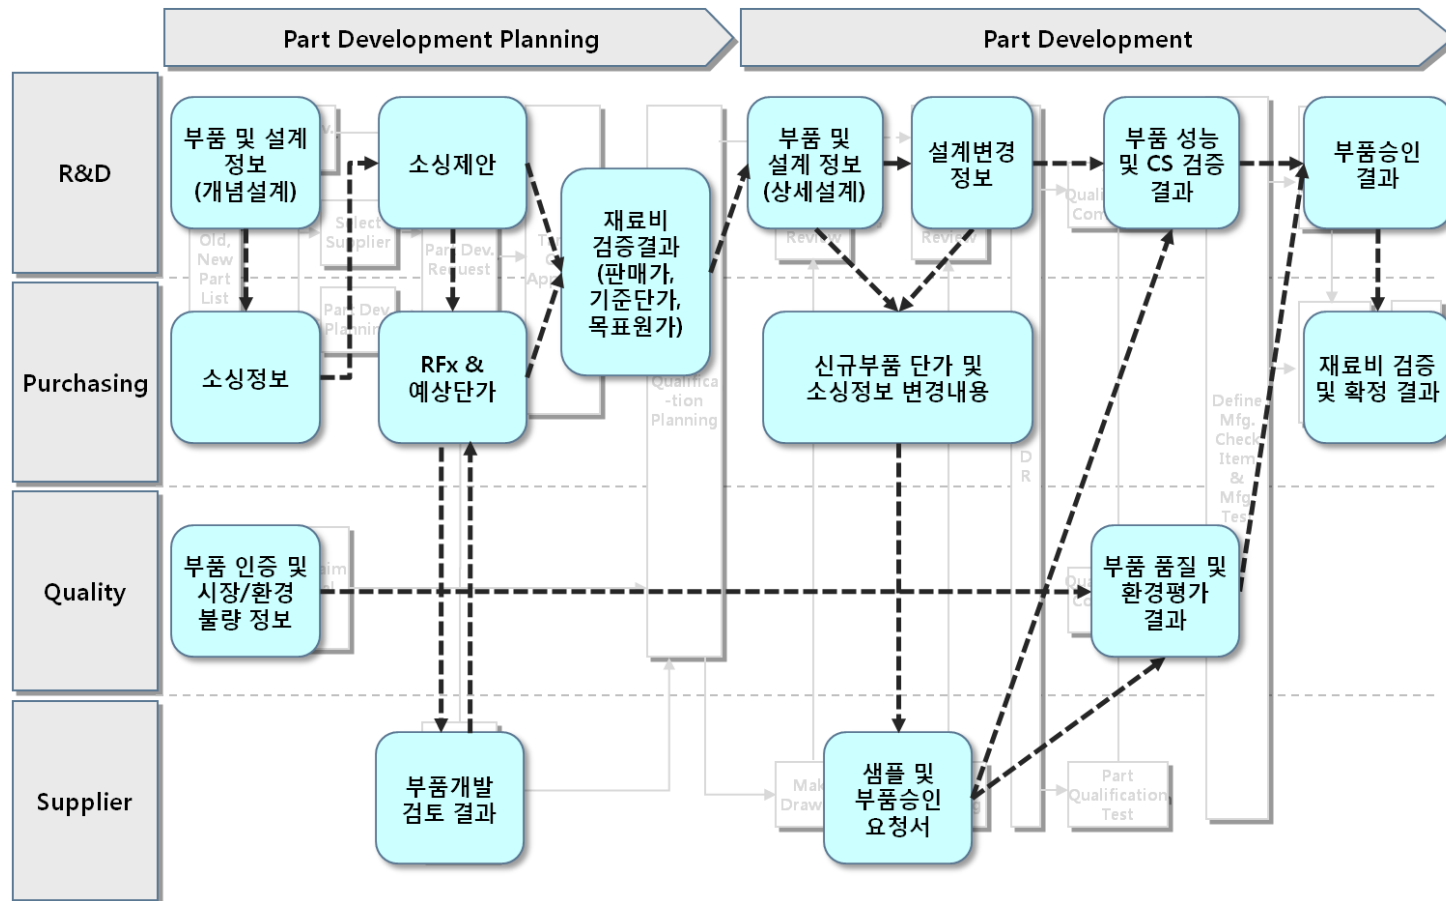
Part Development Planning

Part Development

R&D

Purchasing

Quality

Supplier

부품 및 설계 정보 (개념설계)

소싱제안

재료비 검증결과 (판매가, 기준단가, 목표원가)

부품 및 설계 정보 (상세설계)

설계변경 정보

부품 성능 및 CS 검증 결과

부품승인 결과

소싱정보

RFx & 예상단가

신규부품 단가 및 소싱정보 변경내용

재료비 검증 및 확정 결과

부품 인증 및 시장/환경 불량 정보

부품 품질 및 환경평가 결과

부품개발 검토 결과

샘플 및 부품승인 요청서

Old, New Part List

Select Supplier

Part Dev. Request

Part Dev. Planning

Qualifica -tion Planning

Review

Review

D R

Define Mfg. Check Item & Mfg. Test

Part Qualification Test